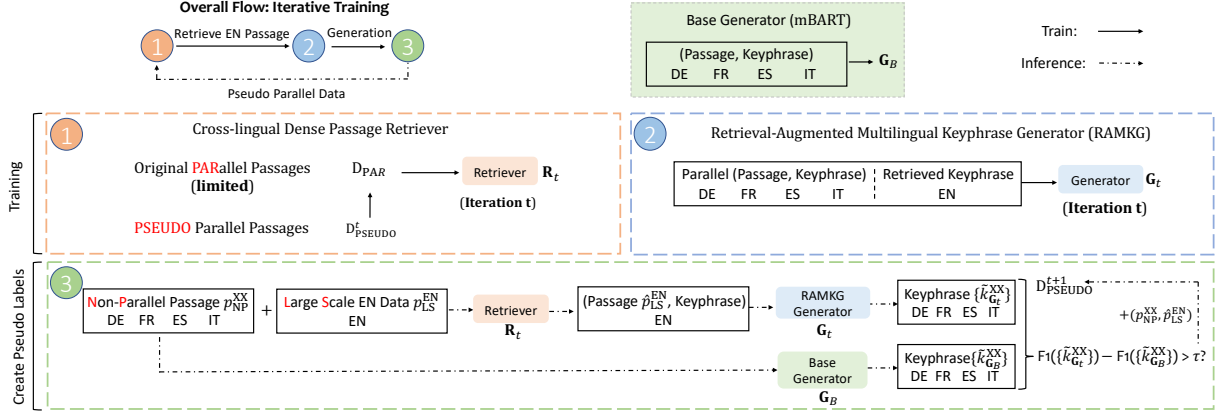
Overall Flow: Iterative Training

1 Retrieve EN Passage 2 Generation 3

Pseudo Parallel Data

Base Generator (mBART)

(Passage, Keyphrase)
DE FR ES IT

$\mathbf{G}_B$

Train:

Inference:

Training

1 Cross-lingual Dense Passage Retriever

Original PARallel Passages (limited)

$\mathrm{D}_{PAR}$

Retriever $\mathbf{R}_t$

(Iteration t)

PSEUDO Parallel Passages

$\mathrm{D}^t_{\mathrm{PSEUDO}}$

2 Retrieval-Augmented Multilingual Keyphrase Generator (RAMKG)

Parallel (Passage, Keyphrase)
DE FR ES IT

Retrieved Keyphrase
EN

Generator $\mathbf{G}_t$

(Iteration t)

Create Pseudo Labels

3

Non-Parallel Passage $p^{\mathrm{XX}}_{\mathrm{NP}}$
DE FR ES IT

+

Large Scale EN Data $p^{\mathrm{EN}}_{\mathrm{LS}}$
EN

Retriever $\mathbf{R}_t$

(Passage $\hat{p}^{\mathrm{EN}}_{\mathrm{LS}}$, Keyphrase)
EN

RAMKG Generator $\mathbf{G}_t$

Keyphrase $\{\tilde{k}^{\mathrm{XX}}_{\mathbf{G}_t}\}$
DE FR ES IT

$\mathrm{D}^{t+1}_{\mathrm{PSEUDO}}$

$+(p^{\mathrm{XX}}_{\mathrm{NP}}, \hat{p}^{\mathrm{EN}}_{\mathrm{LS}})$

Base Generator $\mathbf{G}_B$

Keyphrase$\{\tilde{k}^{\mathrm{XX}}_{\mathbf{G}_B}\}$
DE FR ES IT

$\mathrm{F1}(\{\tilde{k}^{\mathrm{XX}}_{\mathbf{G}_t}\}) - \mathrm{F1}(\{\tilde{k}^{\mathrm{XX}}_{\mathbf{G}_B}\}) > \tau$?